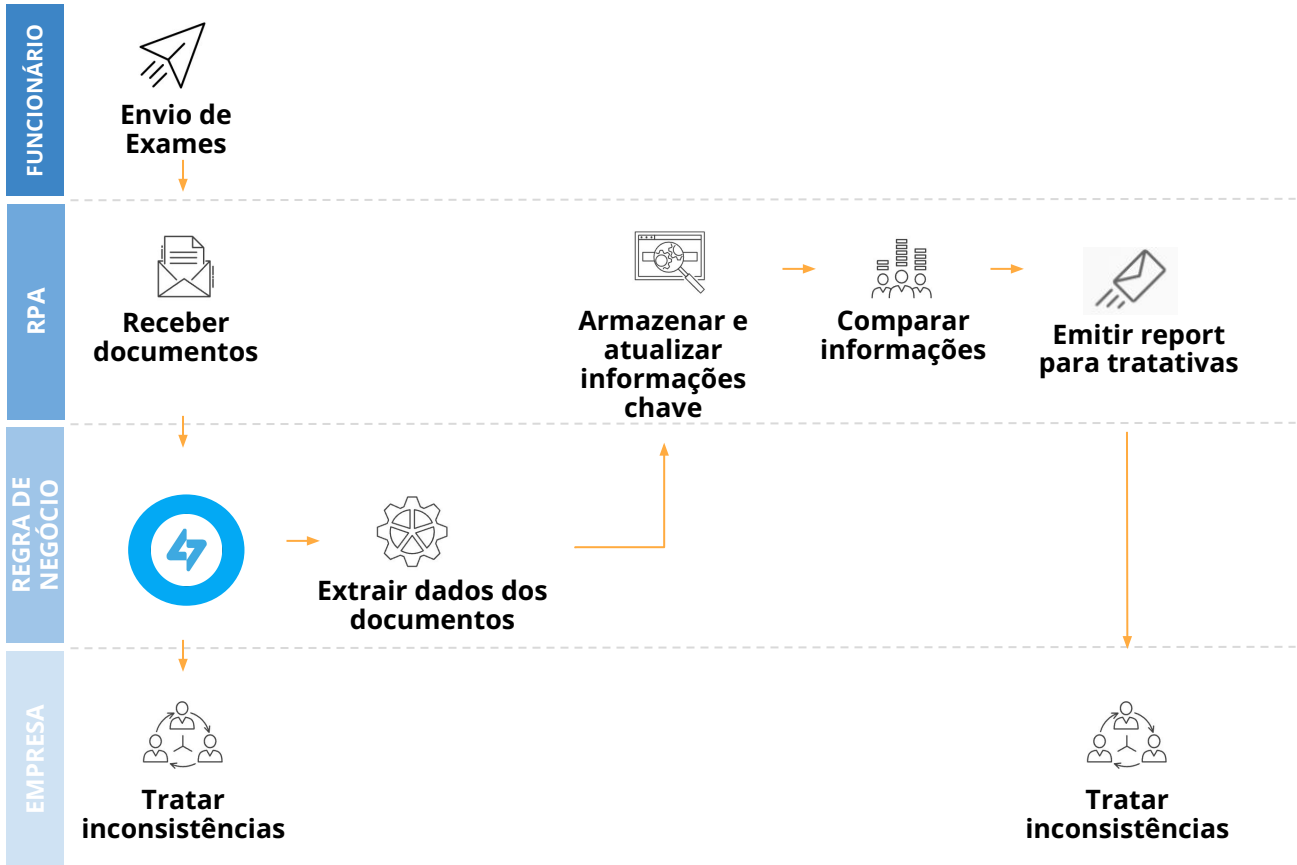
FUNCIONÁRIO

Envio de Exames

RPA

Receber documentos

Armazenar e atualizar informações chave

Comparar informações

Emitir report para tratativas

REGRA DE NEGÓCIO

Extrair dados dos documentos

EMPRESA

Tratar inconsistências

Tratar inconsistências